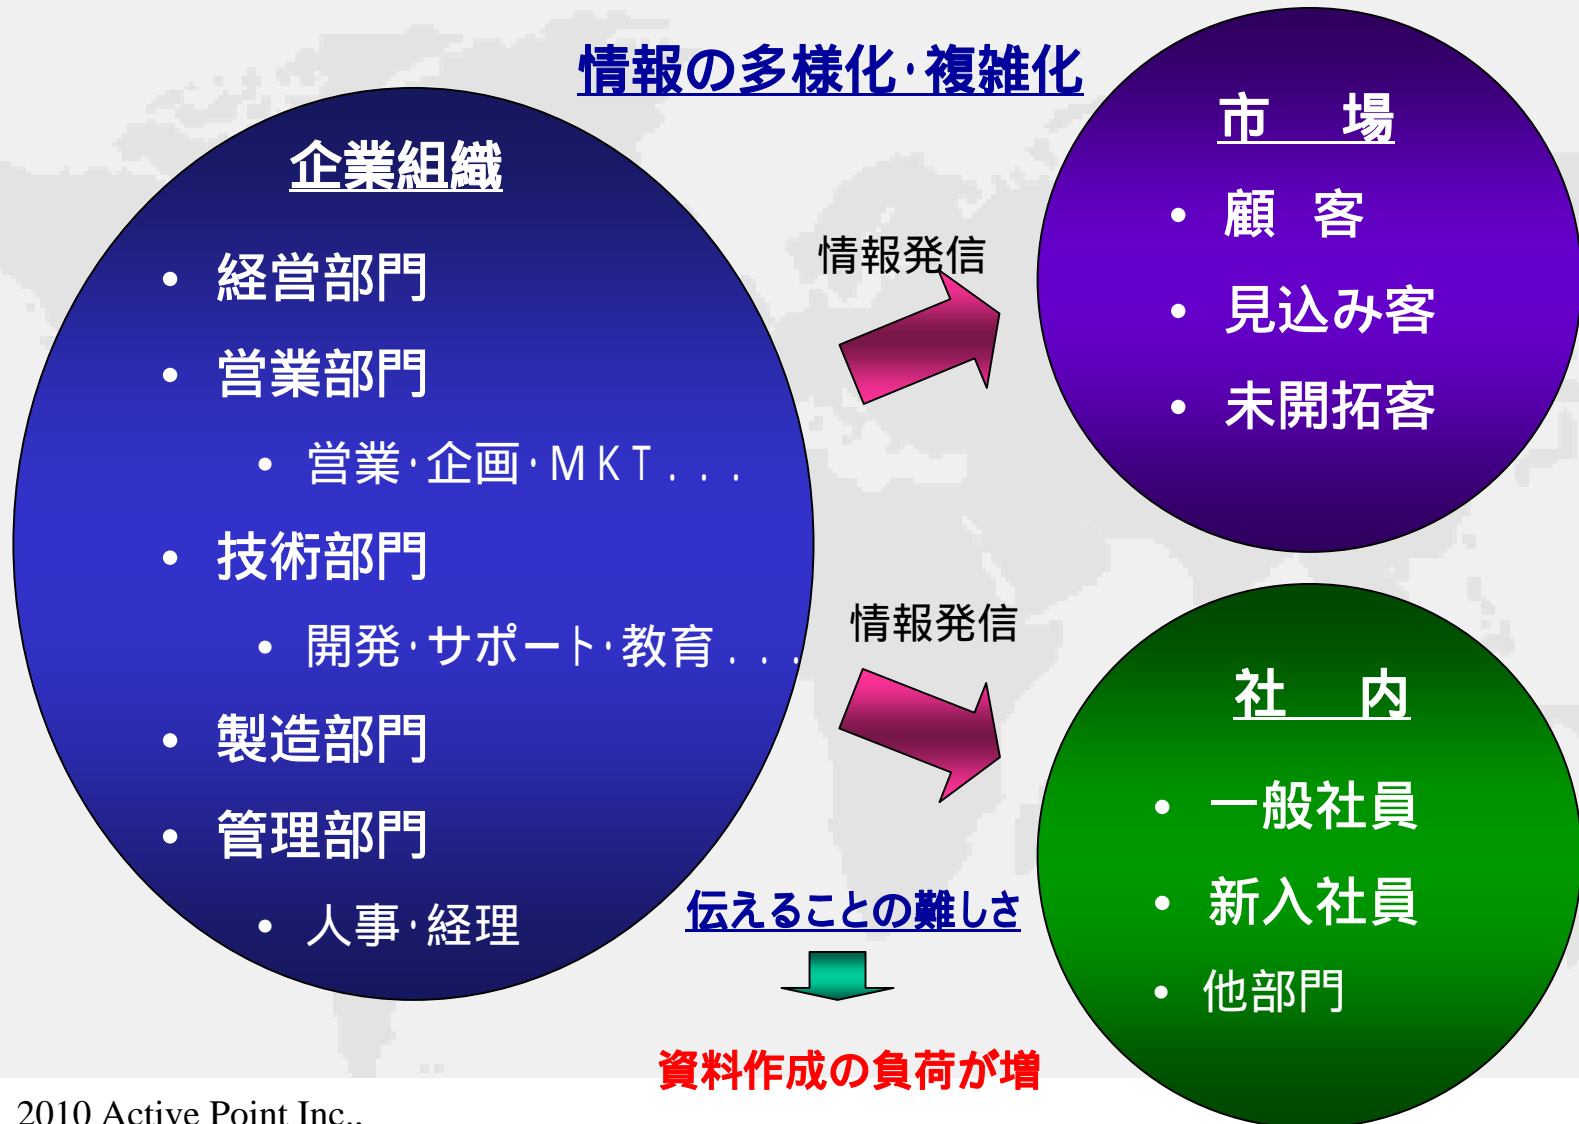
情報の多様化・複雑化

企業組織

• 経営部門
• 営業部門
  • 営業・企画・MKT．．．
• 技術部門
  • 開発・サポート・教育．．．
• 製造部門
• 管理部門
  • 人事・経理

情報発信

情報発信

市　場

• 顧　客
• 見込み客
• 未開拓客

社　内

• 一般社員
• 新入社員
• 他部門

伝えることの難しさ

資料作成の負荷が増

2010 Active Point Inc.,